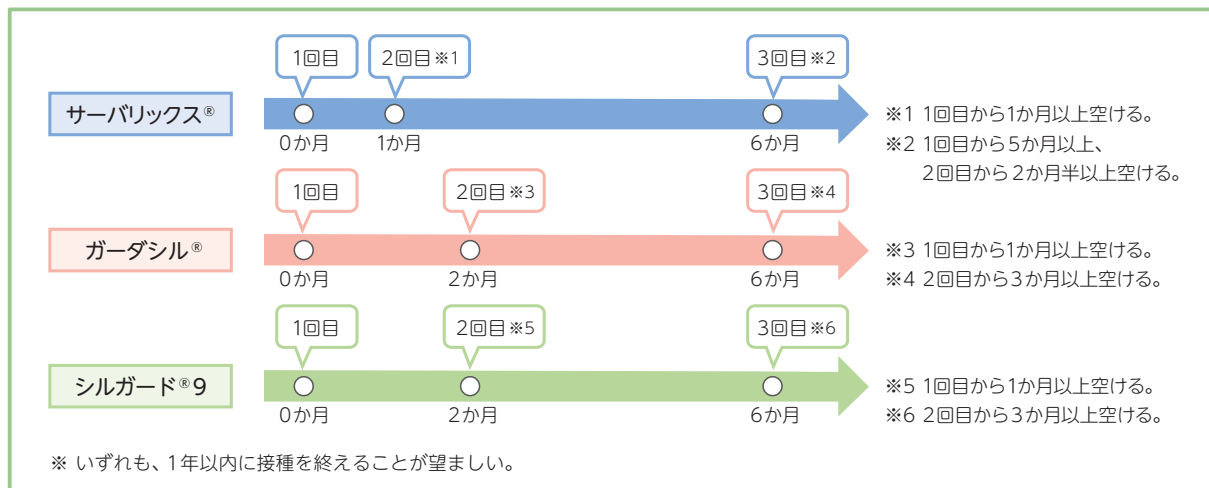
1回目

2回目※1

3回目※2

サーバリックス®

0か月

1か月

6か月

※1 1回目から1か月以上空ける。

※2 1回目から5か月以上、2回目から2か月半以上空ける。

1回目

2回目※3

3回目※4

ガーダシル®

0か月

2か月

6か月

※3 1回目から1か月以上空ける。

※4 2回目から3か月以上空ける。

1回目

2回目※5

3回目※6

シルガード®9

0か月

2か月

6か月

※5 1回目から1か月以上空ける。

※6 2回目から3か月以上空ける。

※ いずれも、1年以内に接種を終えることが望ましい。